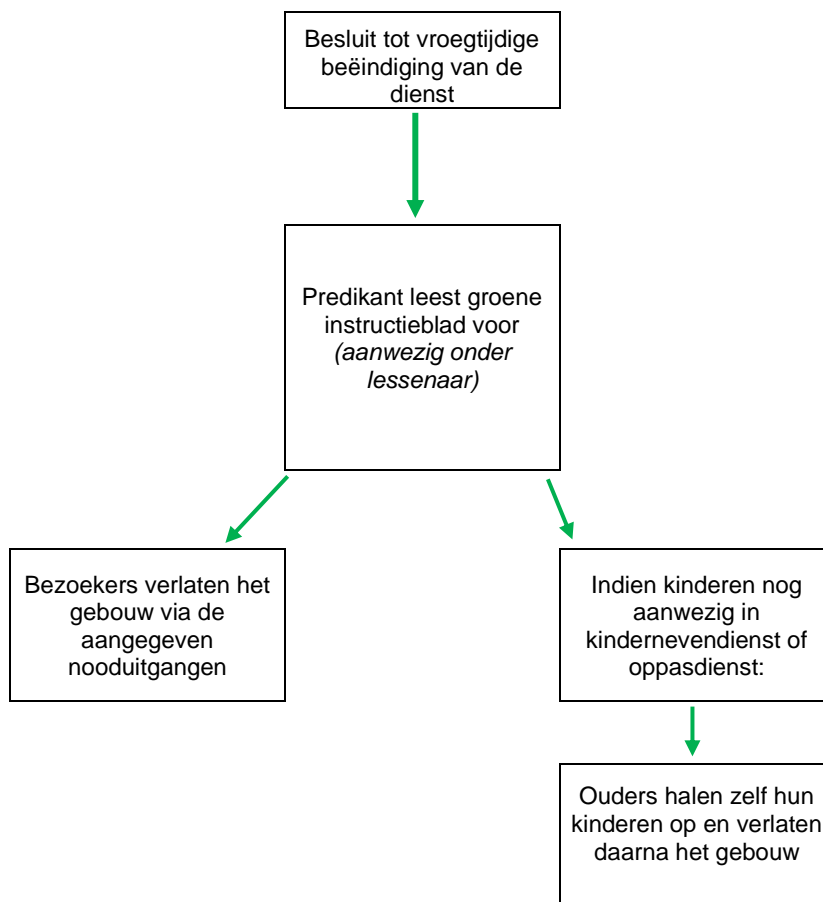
Besluit tot vroegtijdige beëindiging van de dienst

Predikant leest groene instructieblad voor *(aanwezig onder lessenaar)*

Bezoekers verlaten het gebouw via de aangegeven nooduitgangen

Indien kinderen nog aanwezig in kindernevendienst of oppasdienst:

Ouders halen zelf hun kinderen op en verlaten daarna het gebouw